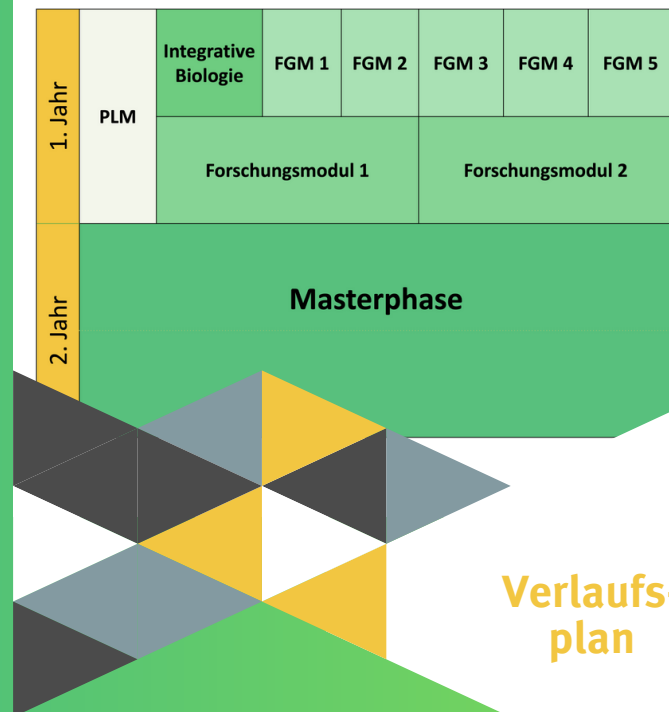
| 1. Jahr | PLM | Integrative Biologie | FGM 1 | FGM 2 | FGM 3 | FGM 4 | FGM 5 |
|---|---|---|---|---|---|---|---|
| | | Forschungsmodul 1 | | | Forschungsmodul 2 | | |
| 2. Jahr | Masterphase | | | | | | |

Verlaufs-
plan